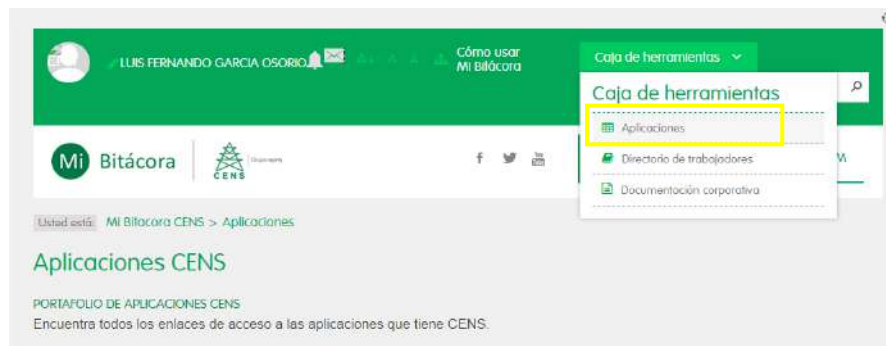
LUIS FERNANDO GARCIA OSORIO

Cómo usar Mi Bitácora

Caja de herramientas

Caja de herramientas

Aplicaciones

Directorio de trabajadores

Documentación corporativa

Mi Bitácora

CENS

Usted está: Mi Bitácora CENS > Aplicaciones

Aplicaciones CENS

PORTAFOLIO DE APLICACIONES CENS

Encuentra todos los enlaces de acceso a las aplicaciones que tiene CENS.